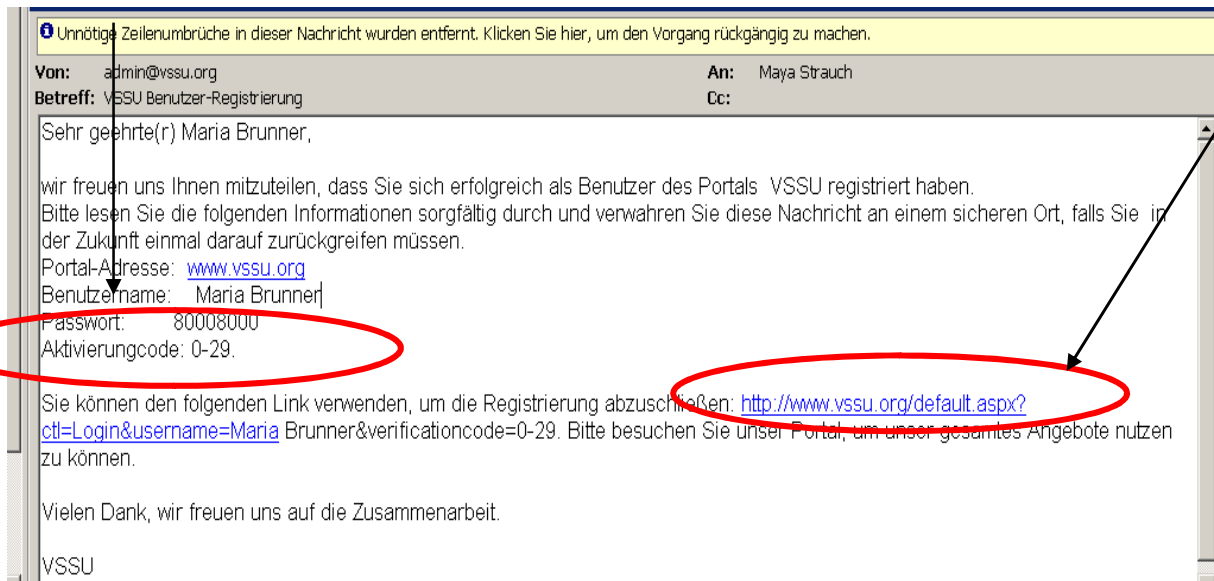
Unnötige Zeilenumbrüche in dieser Nachricht wurden entfernt. Klicken Sie hier, um den Vorgang rückgängig zu machen.

Von: admin@vssu.org
An: Maya Strauch
Betreff: VSSU Benutzer-Registrierung
Cc:

Sehr geehrte(r) Maria Brunner,

wir freuen uns Ihnen mitzuteilen, dass Sie sich erfolgreich als Benutzer des Portals VSSU registriert haben.
Bitte lesen Sie die folgenden Informationen sorgfältig durch und verwahren Sie diese Nachricht an einem sicheren Ort, falls Sie in der Zukunft einmal darauf zurückgreifen müssen.
Portal-Adresse: www.vssu.org
Benutzername: Maria Brunner
Passwort: 80008000
Aktivierungcode: 0-29.

Sie können den folgenden Link verwenden, um die Registrierung abzuschließen: http://www.vssu.org/default.aspx?ctl=Login&username=Maria Brunner&verificationcode=0-29. Bitte besuchen Sie unser Portal, um unser gesamtes Angebote nutzen zu können.

Vielen Dank, wir freuen uns auf die Zusammenarbeit.

VSSU